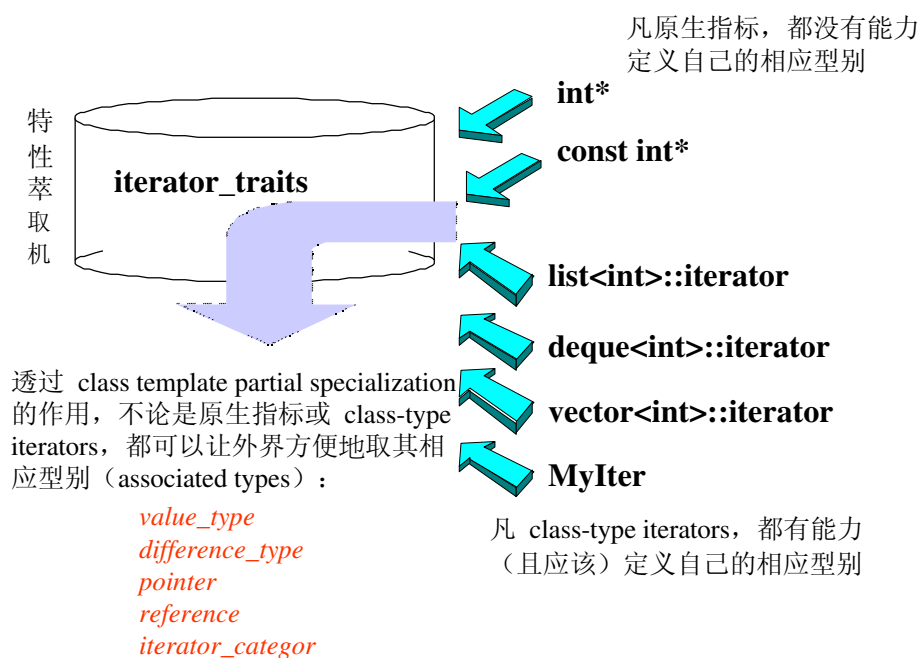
凡原生指标，都没有能力定义自己的相应型别

特性萃取机

iterator_traits

int*

const int*

list<int>::iterator

deque<int>::iterator

vector<int>::iterator

MyIter

透过 class template partial specialization 的作用，不论是原生指标或 class-type iterators，都可以让外界方便地取其相应型别（associated types）：

value_type
difference_type
pointer
reference
iterator_categor

凡 class-type iterators，都有能力（且应该）定义自己的相应型别